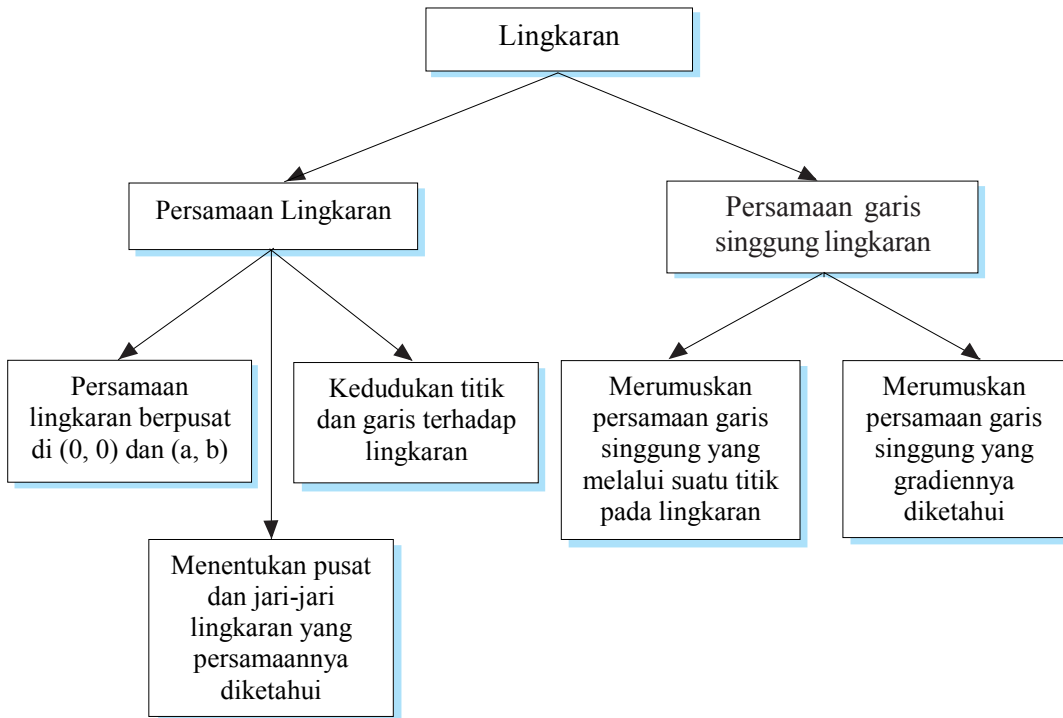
Lingkaran

Persamaan Lingkaran

Persamaan garis singgung lingkaran

Persamaan lingkaran berpusat di (0, 0) dan (a, b)

Kedudukan titik dan garis terhadap lingkaran

Merumuskan persamaan garis singgung yang melalui suatu titik pada lingkaran

Merumuskan persamaan garis singgung yang gradiennya diketahui

Menentukan pusat dan jari-jari lingkaran yang persamaannya diketahui